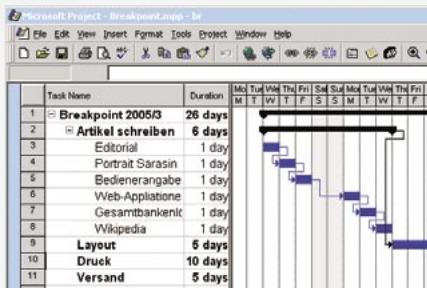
Microsoft Project - Breakpoint.mpp - br

File Edit View Insert Format Tools Project Window Help

| | Task Name | Duration |
|---|---|---|
| 1 | Breakpoint 2005/3 | 26 days |
| 2 | Artikel schreiben | 6 days |
| 3 | Editorial | 1 day |
| 4 | Portrait Sarasin | 1 day |
| 5 | Bedienerangabe | 1 day |
| 6 | Web-Appliatione | 1 day |
| 7 | Gesamtbankenlc | 1 day |
| 8 | Wikpedia | 1 day |
| 9 | Layout | 5 days |
| 10 | Druck | 10 days |
| 11 | Versand | 5 days |

Mo Tue We Thu Fri Sat Sun Mo Tue We Thu Fri
M T W T F S S M T W T F